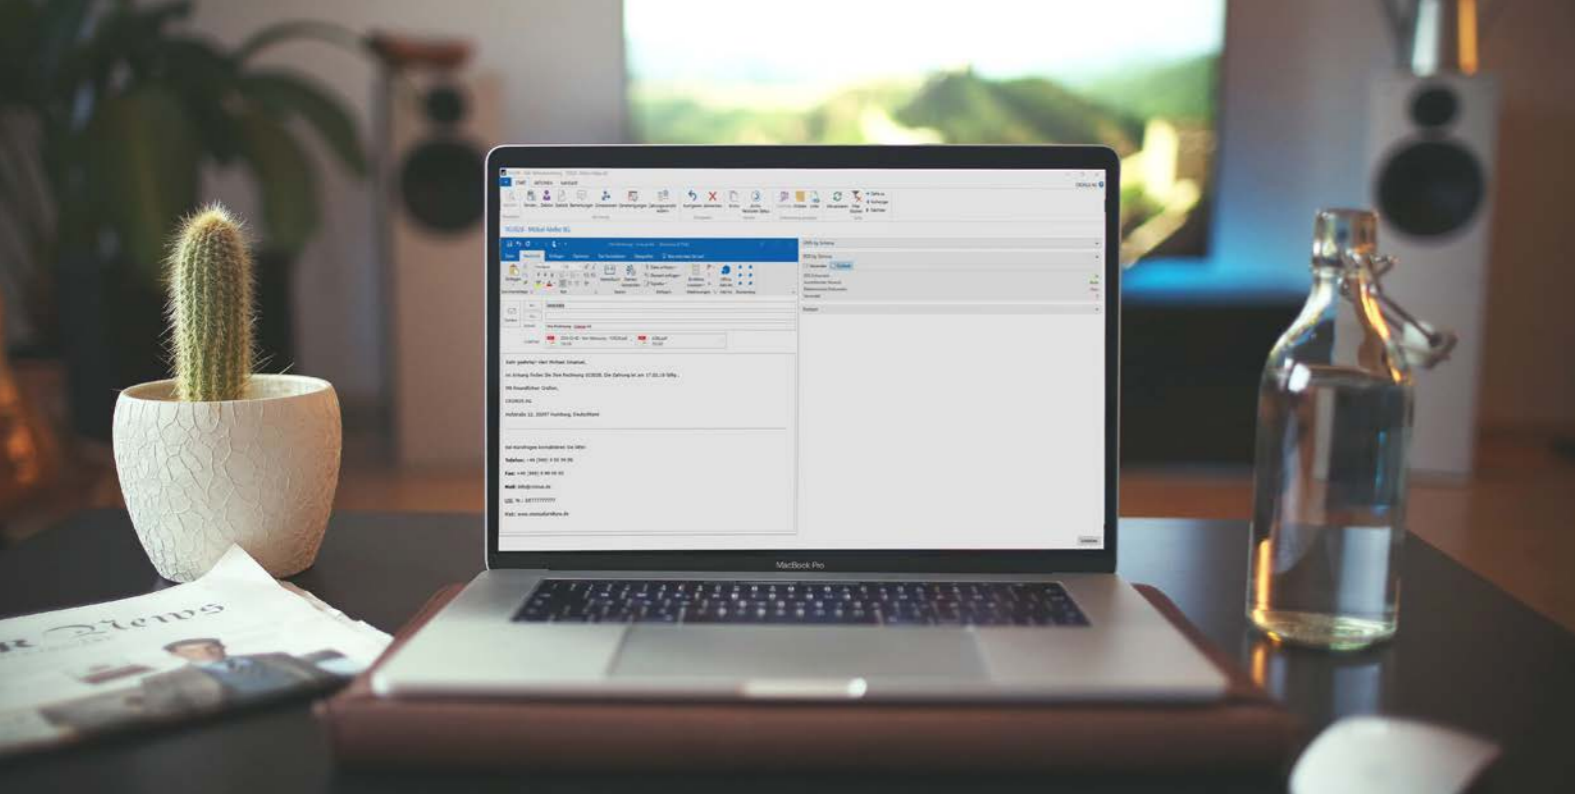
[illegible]

Sehr geehrter Herr Michael Johansel,

im Anhang finden Sie Ihre Rechnung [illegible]. Die Zahlung ist am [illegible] fällig.

Mit freundlichen Grüßen,

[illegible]

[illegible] 22, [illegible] Hamburg, Deutschland

Bei Rückfragen kontaktieren Sie bitte:

Telefon: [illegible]

Fax: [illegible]

Mail: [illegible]

USt. Nr.: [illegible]

Web: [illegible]

MacBook Pro

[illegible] News